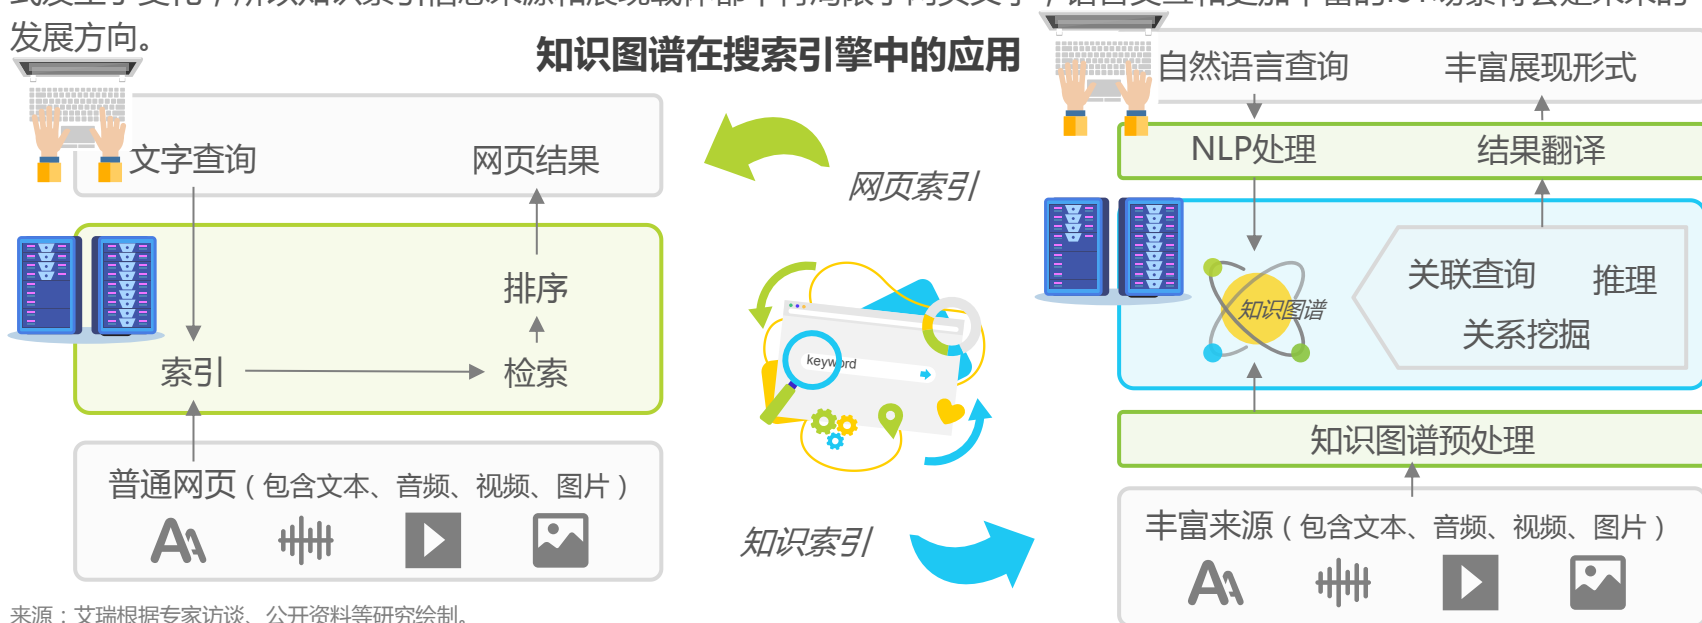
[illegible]
发展方向。

知识图谱在搜索引擎中的应用

文字查询
网页结果
排序
索引
检索
普通网页（包含文本、音频、视频、图片）

网页索引
keyword
知识索引

自然语言查询
丰富展现形式
NLP处理
结果翻译
知识图谱
关联查询
推理
关系挖掘
知识图谱预处理
丰富来源（包含文本、音频、视频、图片）

来源：艾瑞根据专家访谈、公开资料等研究绘制。